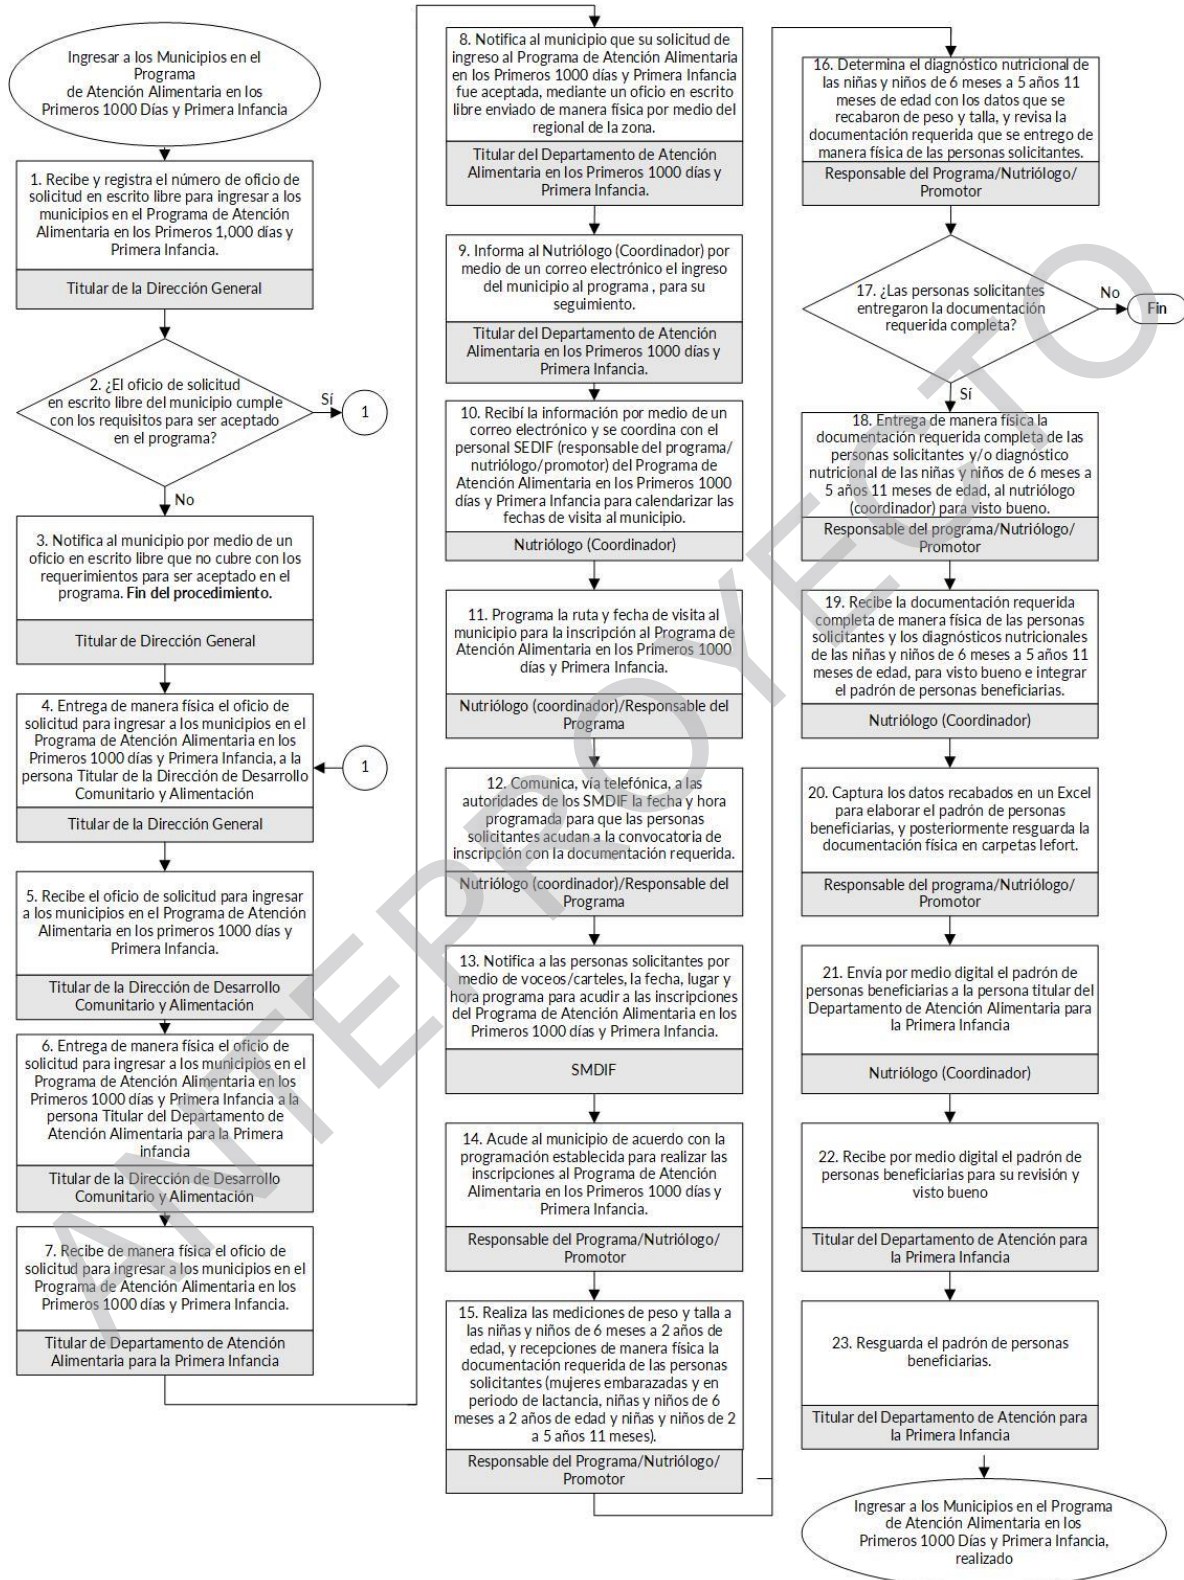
Ingresar a los Municipios en el Programa de Atención Alimentaria en los Primeros 1000 Días y Primera Infancia

1. Recibe y registra el número de oficio de solicitud en escrito libre para ingresar a los municipios en el Programa de Atención Alimentaria en los Primeros 1,000 días y Primera Infancia.

Titular de la Dirección General

2. ¿El oficio de solicitud en escrito libre del municipio cumple con los requisitos para ser aceptado en el programa?

Sí

1

No

3. Notifica al municipio por medio de un oficio en escrito libre que no cubre con los requerimientos para ser aceptado en el programa. **Fin del procedimiento.**

Titular de Dirección General

4. Entrega de manera física el oficio de solicitud para ingresar a los municipios en el Programa de Atención Alimentaria en los Primeros 1000 días y Primera Infancia, a la persona Titular de la Dirección de Desarrollo Comunitario y Alimentación

1

Titular de la Dirección General

5. Recibe el oficio de solicitud para ingresar a los municipios en el Programa de Atención Alimentaria en los primeros 1000 días y Primera Infancia.

Titular de la Dirección de Desarrollo Comunitario y Alimentación

6. Entrega de manera física el oficio de solicitud para ingresar a los municipios en el Programa de Atención Alimentaria en los Primeros 1000 días y Primera Infancia a la persona Titular del Departamento de Atención Alimentaria para la Primera infancia

Titular de la Dirección de Desarrollo Comunitario y Alimentación

7. Recibe de manera física el oficio de solicitud para ingresar a los municipios en el Programa de Atención Alimentaria en los Primeros 1000 días y Primera Infancia.

Titular de Departamento de Atención Alimentaria para la Primera Infancia

8. Notifica al municipio que su solicitud de ingreso al Programa de Atención Alimentaria en los Primeros 1000 días y Primera Infancia fue aceptada, mediante un oficio en escrito libre enviado de manera física por medio del regional de la zona.

Titular del Departamento de Atención Alimentaria en los Primeros 1000 días y Primera Infancia.

9. Informa al Nutriólogo (Coordinador) por medio de un correo electrónico el ingreso del municipio al programa , para su seguimiento.

Titular del Departamento de Atención Alimentaria en los Primeros 1000 días y Primera Infancia.

10. Recibí la información por medio de un correo electrónico y se coordina con el personal SEDIF (responsable del programa/ nutriólogo/promotor) del Programa de Atención Alimentaria en los Primeros 1000 días y Primera Infancia para calendarizar las fechas de visita al municipio.

Nutriólogo (Coordinador)

11. Programa la ruta y fecha de visita al municipio para la inscripción al Programa de Atención Alimentaria en los Primeros 1000 días y Primera Infancia.

Nutriólogo (coordinador)/Responsable del Programa

12. Comunica, vía telefónica, a las autoridades de los SMDIF la fecha y hora programada para que las personas solicitantes acudan a la convocatoria de inscripción con la documentación requerida.

Nutriólogo (coordinador)/Responsable del Programa

13. Notifica a las personas solicitantes por medio de voceos/carteles, la fecha, lugar y hora programa para acudir a las inscripciones del Programa de Atención Alimentaria en los Primeros 1000 días y Primera Infancia.

SMDIF

14. Acude al municipio de acuerdo con la programación establecida para realizar las inscripciones al Programa de Atención Alimentaria en los Primeros 1000 días y Primera Infancia.

Responsable del Programa/Nutriólogo/ Promotor

15. Realiza las mediciones de peso y talla a las niñas y niños de 6 meses a 2 años de edad, y recepciones de manera física la documentación requerida de las personas solicitantes (mujeres embarazadas y en periodo de lactancia, niñas y niños de 6 meses a 2 años de edad y niñas y niños de 2 a 5 años 11 meses).

Responsable del Programa/Nutriólogo/ Promotor

16. Determina el diagnóstico nutricional de las niñas y niños de 6 meses a 5 años 11 meses de edad con los datos que se recabaron de peso y talla, y revisa la documentación requerida que se entrego de manera física de las personas solicitantes.

Responsable del Programa/Nutriólogo/ Promotor

17. ¿Las personas solicitantes entregaron la documentación requerida completa?

No

Fin

Sí

18. Entrega de manera física la documentación requerida completa de las personas solicitantes y/o diagnóstico nutricional de las niñas y niños de 6 meses a 5 años 11 meses de edad, al nutriólogo (coordinador) para visto bueno.

Responsable del programa/Nutriólogo/ Promotor

19. Recibe la documentación requerida completa de manera física de las personas solicitantes y los diagnósticos nutricionales de las niñas y niños de 6 meses a 5 años 11 meses de edad, para visto bueno e integrar el padrón de personas beneficiarias.

Nutriólogo (Coordinador)

20. Captura los datos recabados en un Excel para elaborar el padrón de personas beneficiarias, y posteriormente resguarda la documentación física en carpetas lefort.

Responsable del programa/Nutriólogo/ Promotor

21. Envía por medio digital el padrón de personas beneficiarias a la persona titular del Departamento de Atención Alimentaria para la Primera Infancia

Nutriólogo (Coordinador)

22. Recibe por medio digital el padrón de personas beneficiarias para su revisión y visto bueno

Titular del Departamento de Atención para la Primera Infancia

23. Resguarda el padrón de personas beneficiarias.

Titular del Departamento de Atención para la Primera Infancia

Ingresar a los Municipios en el Programa de Atención Alimentaria en los Primeros 1000 Días y Primera Infancia, realizado

ANTEPROYECTO